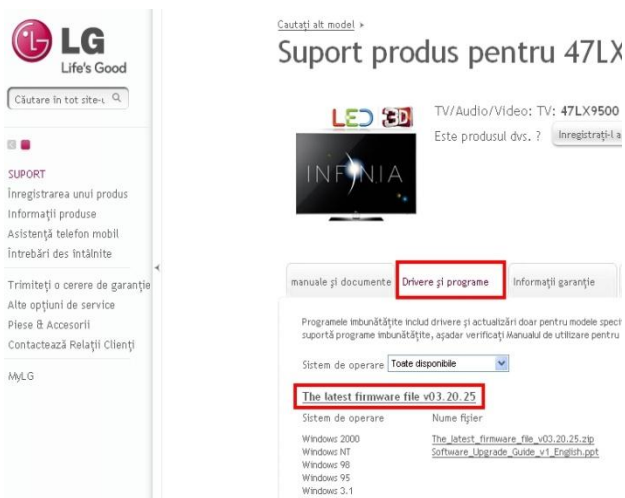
LG
Life's Good

Căutare în tot site-u

SUPORT
Înregistrarea unui produs
Informaţii produse
Asistenţă telefon mobil
Întrebări des întâlnite

Trimiteţi o cerere de garanţie
Alte opţiuni de service
Piese & Accesorii
Contactează Relaţii Clienţi

MyLG

Cautaţi alt model ▸

Suport produs pentru 47LX

LED 3D

INFINIA

TV/Audio/Video: TV: 47LX9500

Este produsul dvs. ? Inregistraţi-l a

manuale şi documente | Drivere şi programe | Informaţii garanţie

Programele îmbunătăţite includ drivere şi actualizări doar pentru modele speci suportă programe îmbunătăţite, aşadar verificaţi Manualul de utilizare pentru

Sistem de operare Toate disponibile

The latest firmware file v03.20.25

Sistem de operare | Nume fişier
Windows 2000 | The_latest_firmware_file_v03.20.25.zip
Windows NT | Software_Upgrade_Guide_v1_English.ppt
Windows 98
Windows 95
Windows 3.1